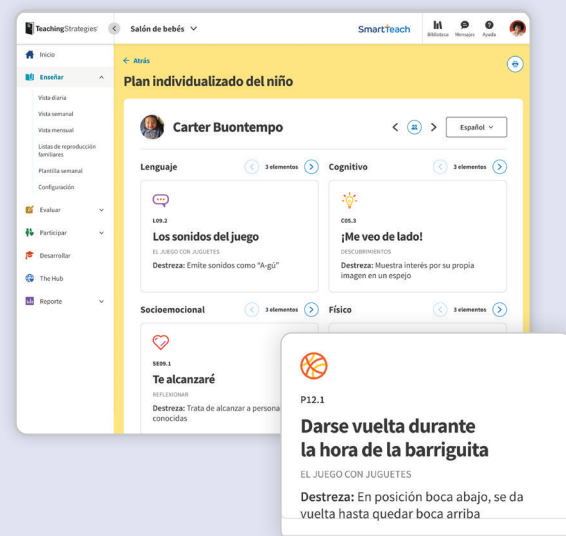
TeachingStrategies
Salón de bebés
SmartTeach
Biblioteca Mensajes Ayuda

Inicio
Enseñar
Vista diaria
Vista semanal
Vista mensual
Listas de reproducción familiares
Plantilla semanal
Configuración
Evaluar
Participar
Desarrollar
The Hub
Reporte

← Atrás
Plan individualizado del niño

Carter Buontempo
Español

Lenguaje
3 elementos
L09.2
Los sonidos del juego
EL JUEGO CON JUGUETES
Destreza: Emite sonidos como "A-gú"

Cognitivo
3 elementos
C05.3
¡Me veo de lado!
DESCUBRIMIENTOS
Destreza: Muestra interés por su propia imagen en un espejo

Socioemocional
3 elementos
SE09.1
Te alcanzaré
REFLEXIONAR
Destreza: Trata de alcanzar a persona conocidas

Físico
3 elementos

P12.1
Darse vuelta durante la hora de la barriguita
EL JUEGO CON JUGUETES
Destreza: En posición boca abajo, se da vuelta hasta quedar boca arriba